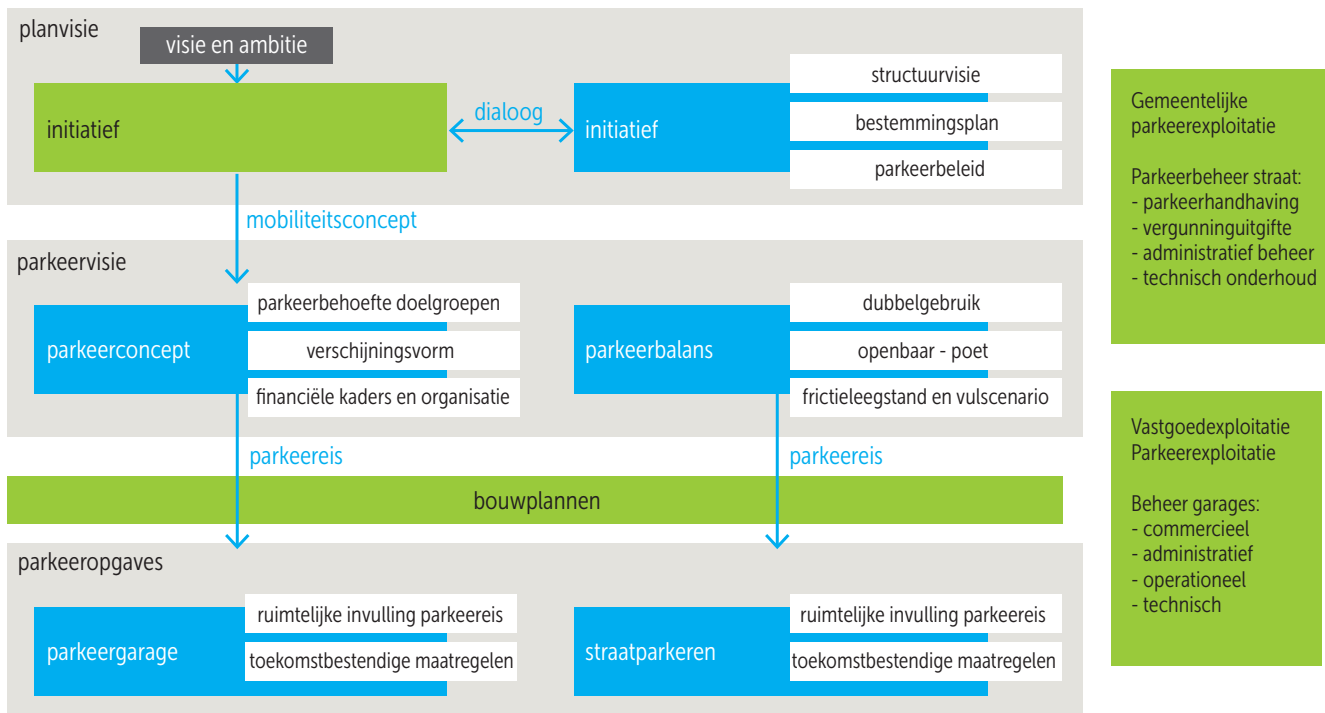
planvisie

visie en ambitie

initiatief

dialoog

initiatief

structuurvisie

bestemmingsplan

parkeerbeleid

mobiliteitsconcept

parkeervisie

parkeerconcept

parkeerbehoefte doelgroepen

verschijningsvorm

financiële kaders en organisatie

parkeerbalans

dubbelgebruik

openbaar - poet

frictieleegstand en vulscenario

parkeereis

parkeereis

bouwplannen

parkeeropgaves

parkeergarage

ruimtelijke invulling parkeereis

toekomstbestendige maatregelen

straatparkeren

ruimtelijke invulling parkeereis

toekomstbestendige maatregelen

Gemeentelijke parkeerexploitatie

Parkeerbeheer straat:
- parkeerhandhaving
- vergunninguitgifte
- administratief beheer
- technisch onderhoud

Vastgoedexploitatie
Parkeerexploitatie

Beheer garages:
- commercieel
- administratief
- operationeel
- technisch